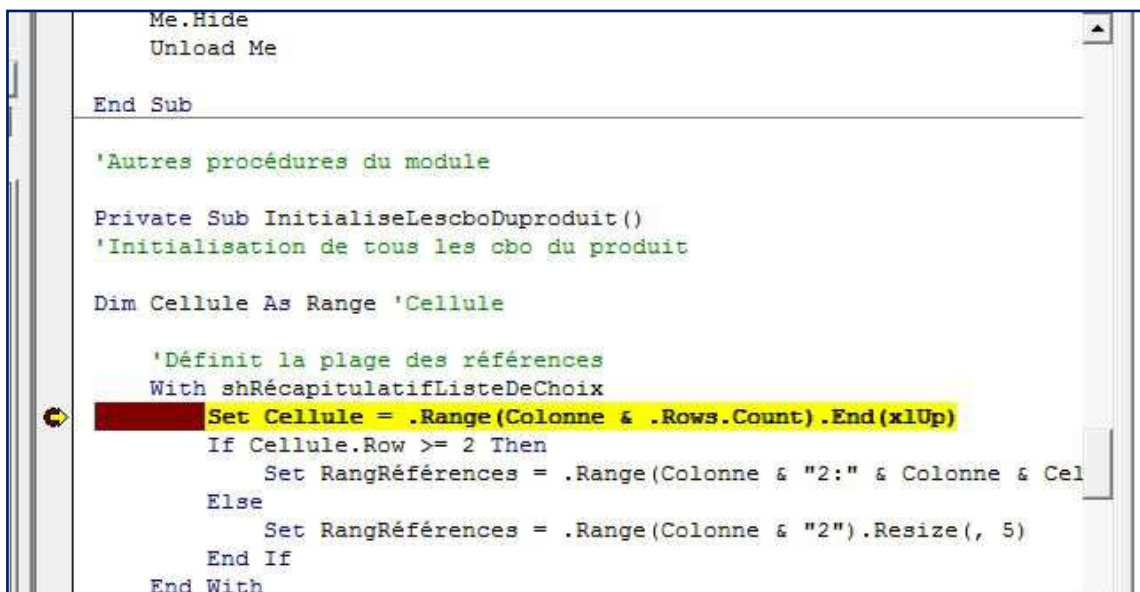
Me.Hide
Unload Me

End Sub

'Autres procédures du module

Private Sub InitialiseLescboDuproduit()
'Initialisation de tous les cbo du produit

Dim Cellule As Range 'Cellule

'Définit la plage des références
With shRécapitulatifListeDeChoix
Set Cellule = .Range(Colonne & .Rows.Count).End(xlUp)
If Cellule.Row >= 2 Then
Set RangRéférences = .Range(Colonne & "2:" & Colonne & Cel
Else
Set RangRéférences = .Range(Colonne & "2").Resize(, 5)
End If
End With